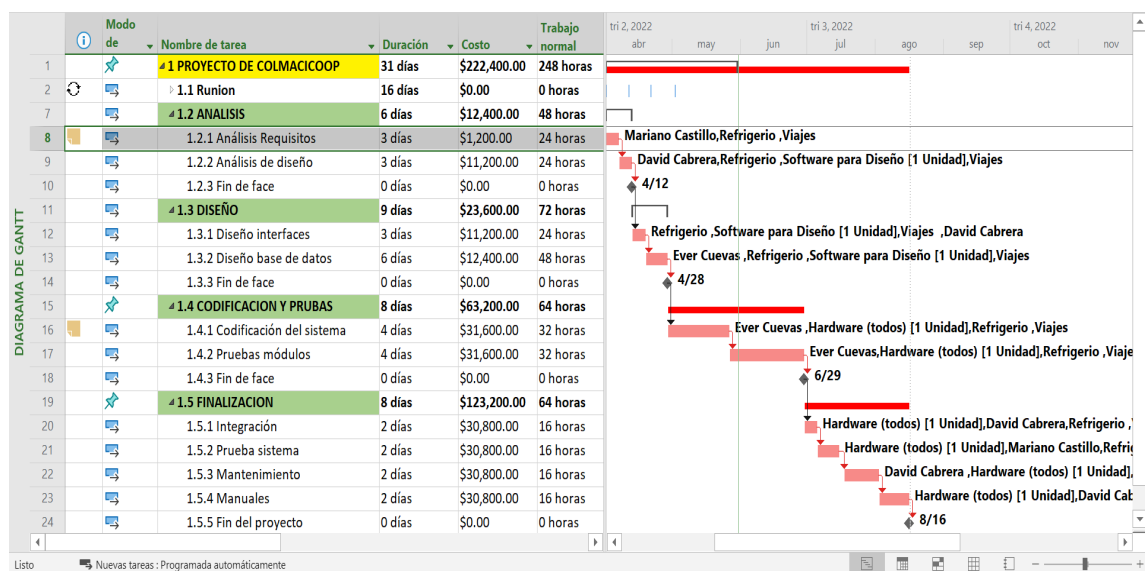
DIAGRAMA DE GANTT

| | ⓘ | Modo de | Nombre de tarea | Duración | Costo | Trabajo normal |
|---|---|---|---|---|---|---|
| 1 | | | 1 PROYECTO DE COLMACICOOP | 31 días | $222,400.00 | 248 horas |
| 2 | | | 1.1 Runion | 16 días | $0.00 | 0 horas |
| 7 | | | 1.2 ANALISIS | 6 días | $12,400.00 | 48 horas |
| 8 | | | 1.2.1 Análisis Requisitos | 3 días | $1,200.00 | 24 horas |
| 9 | | | 1.2.2 Análisis de diseño | 3 días | $11,200.00 | 24 horas |
| 10 | | | 1.2.3 Fin de face | 0 días | $0.00 | 0 horas |
| 11 | | | 1.3 DISEÑO | 9 días | $23,600.00 | 72 horas |
| 12 | | | 1.3.1 Diseño interfaces | 3 días | $11,200.00 | 24 horas |
| 13 | | | 1.3.2 Diseño base de datos | 6 días | $12,400.00 | 48 horas |
| 14 | | | 1.3.3 Fin de face | 0 días | $0.00 | 0 horas |
| 15 | | | 1.4 CODIFICACION Y PRUBAS | 8 días | $63,200.00 | 64 horas |
| 16 | | | 1.4.1 Codificación del sistema | 4 días | $31,600.00 | 32 horas |
| 17 | | | 1.4.2 Pruebas módulos | 4 días | $31,600.00 | 32 horas |
| 18 | | | 1.4.3 Fin de face | 0 días | $0.00 | 0 horas |
| 19 | | | 1.5 FINALIZACION | 8 días | $123,200.00 | 64 horas |
| 20 | | | 1.5.1 Integración | 2 días | $30,800.00 | 16 horas |
| 21 | | | 1.5.2 Prueba sistema | 2 días | $30,800.00 | 16 horas |
| 22 | | | 1.5.3 Mantenimiento | 2 días | $30,800.00 | 16 horas |
| 23 | | | 1.5.4 Manuales | 2 días | $30,800.00 | 16 horas |
| 24 | | | 1.5.5 Fin del proyecto | 0 días | $0.00 | 0 horas |

tri 2, 2022 abr may jun tri 3, 2022 jul ago sep tri 4, 2022 oct nov

Mariano Castillo,Refrigerio ,Viajes
David Cabrera,Refrigerio ,Software para Diseño [1 Unidad],Viajes
4/12
Refrigerio ,Software para Diseño [1 Unidad],Viajes ,David Cabrera
Ever Cuevas ,Refrigerio ,Software para Diseño [1 Unidad],Viajes
4/28
Ever Cuevas ,Hardware (todos) [1 Unidad],Refrigerio ,Viajes
Ever Cuevas,Hardware (todos) [1 Unidad],Refrigerio ,Viaje
6/29
Hardware (todos) [1 Unidad],David Cabrera,Refrigerio ,
Hardware (todos) [1 Unidad],Mariano Castillo,Refri
David Cabrera ,Hardware (todos) [1 Unidad],
Hardware (todos) [1 Unidad],David Cab
8/16

Listo Nuevas tareas : Programada automáticamente